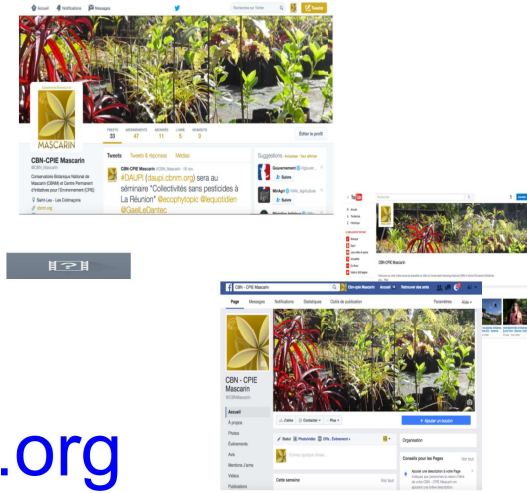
Accueil Notifications Messages

Rechercher sur Twitter

Tweeter

MASCARIN

TWEETS 33 ABONNEMENTS 47 ABONNÉS 11 J'AIME 5 MOMENTS 9

Éditer le profil

CBN-CPIE Mascarin
@CBN_Mascarin

Conservatoire Botanique National de Mascarin (CBNM) et Centre Permanent d'Initiatives pour l'Environnement (CPIE)

Saint-Leu - Les Colimaçons

Tweets Tweets & réponses Médias

CBN-CPIE Mascarin @CBN_Mascarin

#DAUPI (daupi.cbnm.org) sera au séminaire "Collectivités sans pesticides à La Réunion" @ecophytopic @lequotidien @GaelLeDantec

Suggestions

Gouvernement

Suivre

Suivre

CBN - CPIE Mascarin

.org

CBN - CPIE Mascarin

Page Messages Notifications Statistiques Outils de publication Paramètres Aide

CBN - CPIE Mascarin
@CBNMascarin

Accueil
À propos
Photos
Événements
Avis
Mentions J'aime
Vidéos
Publications

J'aime Contacter Plus

Ajouter un bouton

Statut Photo/vidéo Offre, Événement

Organisation

Conseils pour les Pages

Ajouter une description à votre Page

Cette semaine